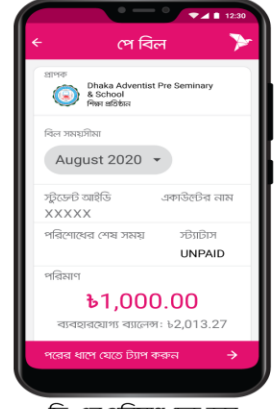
12:30

পে বিল

প্রাপক

Dhaka Adventist Pre Seminary & School

শিক্ষা প্রতিষ্ঠান

বিল সময়সীমা

August 2020

স্টুডেন্ট আইডি

XXXXX

একাউন্টের নাম

পরিশোধের শেষ সময়

স্ট্যাটাস

UNPAID

পরিমাণ

৳1,000.00

ব্যবহারযোগ্য ব্যালেন্স: ৳2,013.27

পরের ধাপে যেতে ট্যাপ করুন

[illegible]